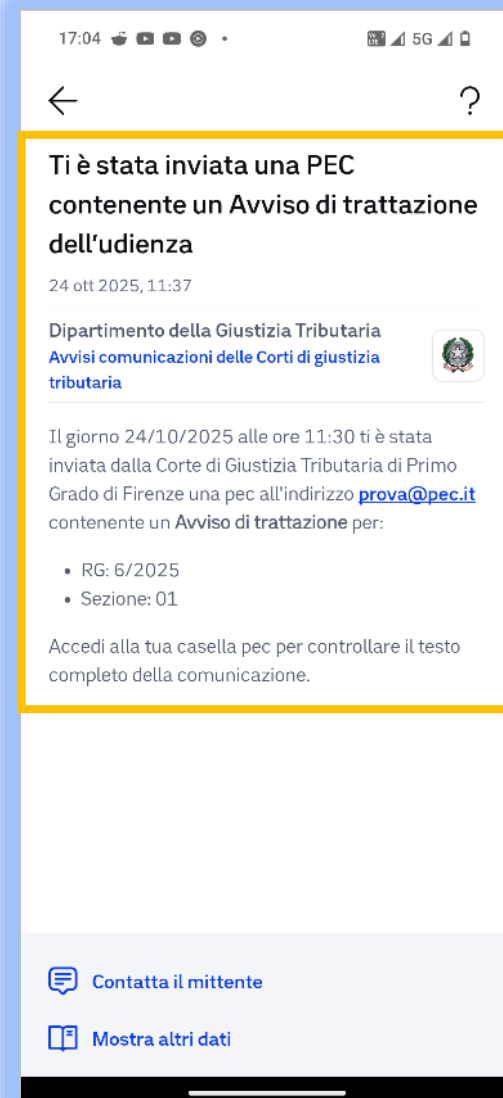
17:04 5G

?

Ti è stata inviata una PEC contenente un Avviso di trattazione dell'udienza

24 ott 2025, 11:37

Dipartimento della Giustizia Tributaria
Avvisi comunicazioni delle Corti di giustizia tributaria

Il giorno 24/10/2025 alle ore 11:30 ti è stata inviata dalla Corte di Giustizia Tributaria di Primo Grado di Firenze una pec all'indirizzo prova@pec.it contenente un Avviso di trattazione per:

- RG: 6/2025
- Sezione: 01

Accedi alla tua casella pec per controllare il testo completo della comunicazione.

Contatta il mittente

Mostra altri dati